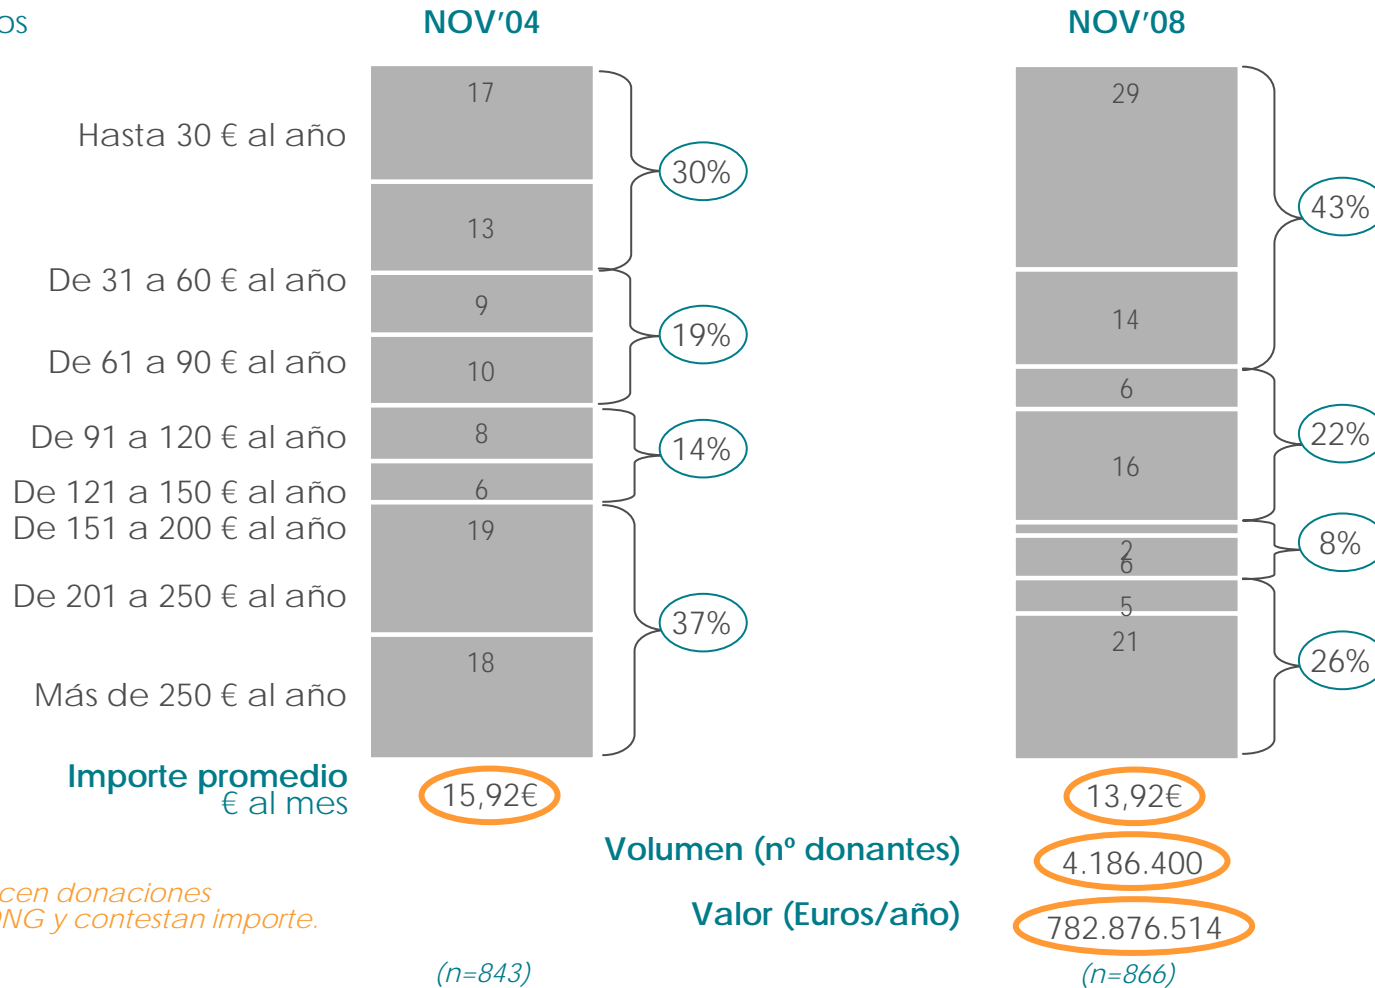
os

NOV'04

NOV'08

Hasta 30 € al año

De 31 a 60 € al año

De 61 a 90 € al año

De 91 a 120 € al año

De 121 a 150 € al año

De 151 a 200 € al año

De 201 a 250 € al año

Más de 250 € al año

17

13

9

10

8

6

19

18

30%

19%

14%

37%

29

14

6

16

2

6

5

21

43%

22%

8%

26%

Importe promedio € al mes

15,92€

13,92€

Volumen (nº donantes)

4.186.400

Valor (Euros/año)

782.876.514

cen donaciones
NG y contestan importe.

(n=843)

(n=866)